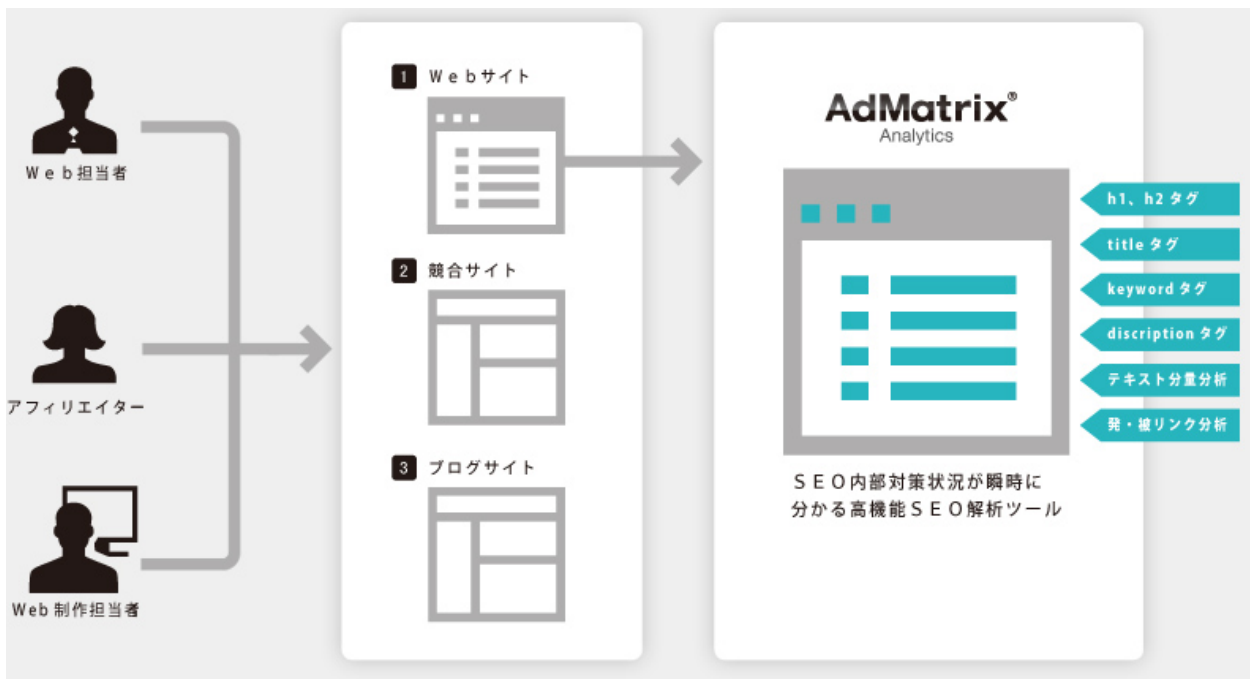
Web担当者

アフィリエイター

Web制作担当者

1 Webサイト

2 競合サイト

3 ブログサイト

AdMatrix®
Analytics

h1、h2 タグ
title タグ
keyword タグ
discription タグ
テキスト分量分析
発・被リンク分析

SEO内部対策状況が瞬時に分かる高機能SEO解析ツール